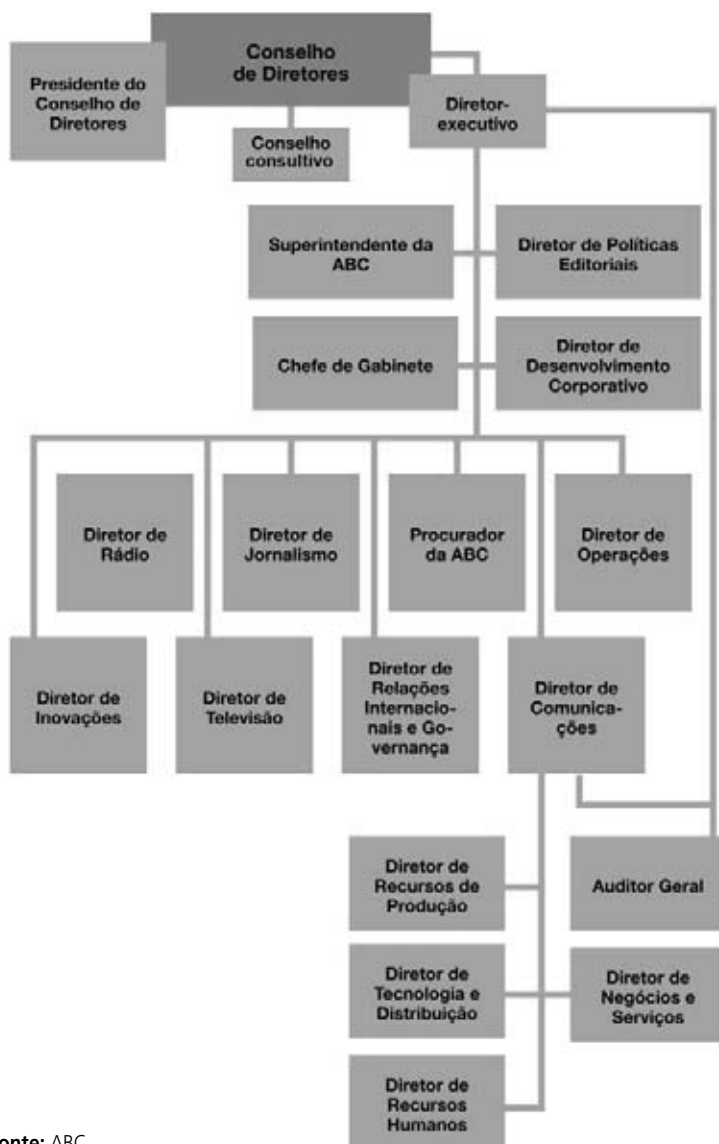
Conselho de Diretores

Presidente do Conselho de Diretores

Conselho consultivo

Diretor-executivo

Superintendente da ABC

Diretor de Políticas Editoriais

Chefe de Gabinete

Diretor de Desenvolvimento Corporativo

Diretor de Rádio

Diretor de Jornalismo

Procurador da ABC

Diretor de Operações

Diretor de Inovações

Diretor de Televisão

Diretor de Relações Internacionais e Governança

Diretor de Comunicações

Diretor de Recursos de Produção

Auditor Geral

Diretor de Tecnologia e Distribuição

Diretor de Negócios e Serviços

Diretor de Recursos Humanos

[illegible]onte: ABC